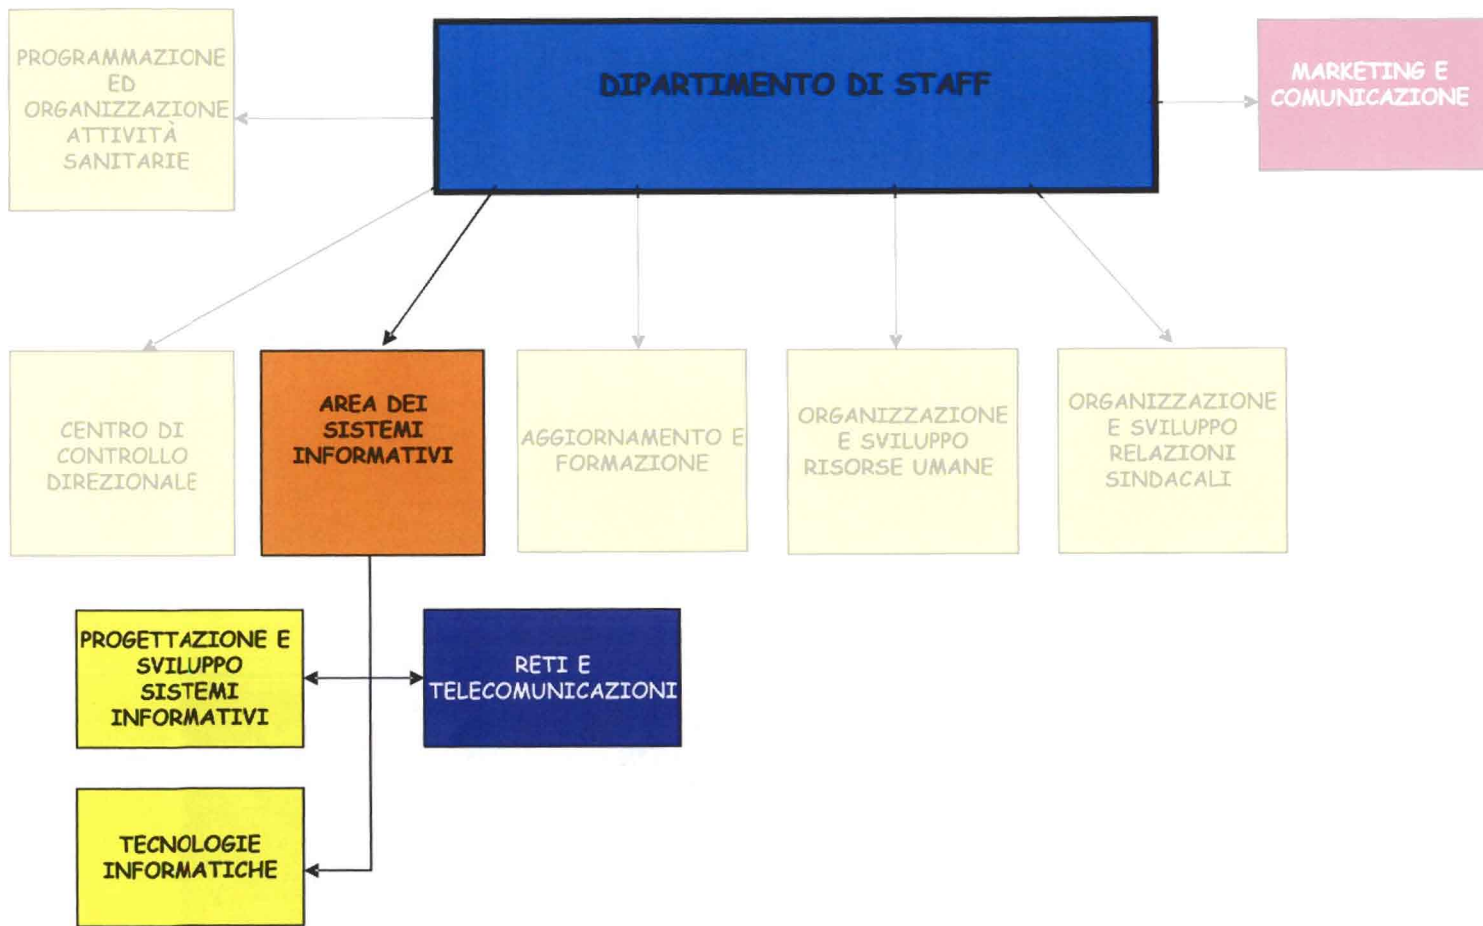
PROGRAMMAZIONE ED ORGANIZZAZIONE ATTIVITÀ SANITARIE

DIPARTIMENTO DI STAFF

MARKETING E COMUNICAZIONE

CENTRO DI CONTROLLO DIREZIONALE

AREA DEI SISTEMI INFORMATIVI

AGGIORNAMENTO E FORMAZIONE

ORGANIZZAZIONE E SVILUPPO RISORSE UMANE

ORGANIZZAZIONE E SVILUPPO RELAZIONI SINDACALI

PROGETTAZIONE E SVILUPPO SISTEMI INFORMATIVI

RETI E TELECOMUNICAZIONI

TECNOLOGIE INFORMATICHE